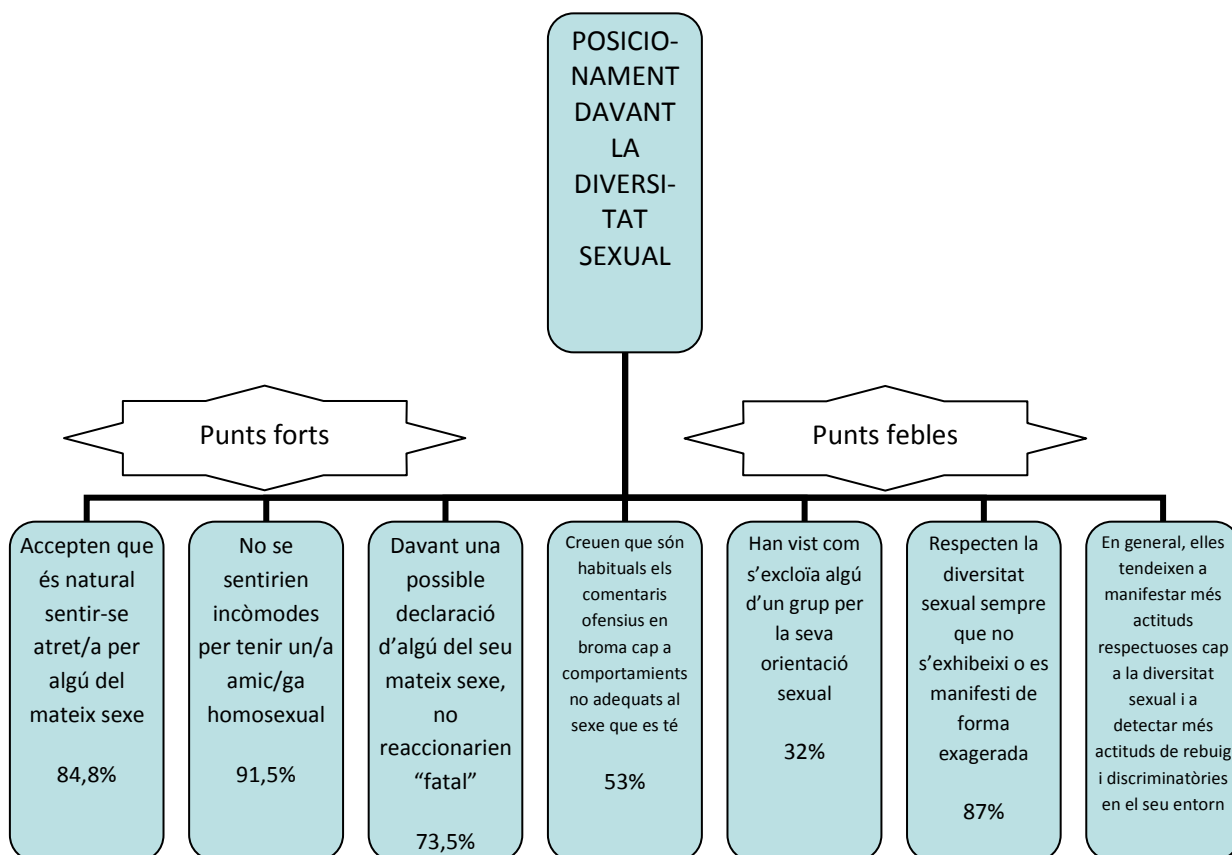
POSICIONAMENT DAVANT LA DIVERSITAT SEXUAL

Punts forts

Punts febles

Accepten que és natural sentir-se atret/a per algú del mateix sexe

84,8%

No se sentirien incòmodes per tenir un/a amic/ga homosexual

91,5%

Davant una possible declaració d'algú del seu mateix sexe, no reaccionarien "fatal"

73,5%

Creuen que són habituals els comentaris ofensius en broma cap a comportaments no adequats al sexe que es té

53%

Han vist com s'excloïa algú d'un grup per la seva orientació sexual

32%

Respecten la diversitat sexual sempre que no s'exhibeixi o es manifesti de forma exagerada

87%

En general, elles tendeixen a manifestar més actituds respectuoses cap a la diversitat sexual i a detectar més actituds de rebuig i discriminatòries en el seu entorn